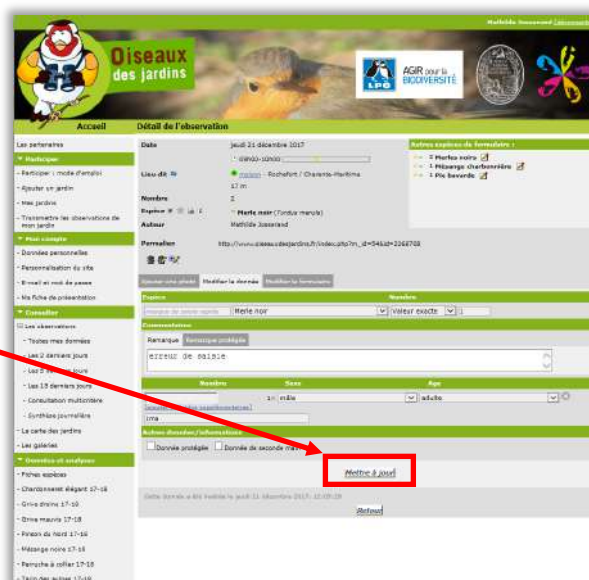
Mathilde Jousserand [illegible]

Oiseaux des jardins

LPO

AGIR pour la BIODIVERSITÉ

Accueil

Détail de l'observation

Les partenaires

Participer

- Participer : mode d'emploi
- Ajouter un jardin
- Mes jardins
- Transmettre les observations de mon jardin

Mon compte

- Données personnelles
- Personnalisation du site
- E-mail et mot de passe
- Ma fiche de présentation

Consulter

Les observations
- Toutes mes données
- Les 2 derniers jours
- Les 5 derniers jours
- Les 15 derniers jours
- Consultation multicritère
- Synthèse journalière
- La carte des jardins
- Les galeries

Dossiers et analyses

- Fiches espèces
- Chardonneret élégant 17-18
- Grive draine 17-18
- Grive mauvis 17-18
- Pinson du Nord 17-18
- Mésange noire 17-18
- Perruche à collier 17-18
- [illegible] 17-18

Date | jeudi 21 décembre 2017
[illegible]

Lieu-dit | maison - Rochefort / Charente-Maritime
17 m

Nombre | 2

Espèce | Merle noir (Turdus merula)

Auteur | Mathilde Jousserand

Permalien | http://www.oiseauxdesjardins.fr/index.php?m_id=54&id=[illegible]

Autres espèces du formulaire :
1 Merle noir
1 Mésange charbonnière
1 Pic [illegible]

Ajouter une photo | Modifier la donnée | Modifier le formulaire

Espèce | Nombre
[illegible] | Merle noir | Valeur exacte | 1

Commentaires
Remarque | Remarque protégée
erreur de saisie

Nombre | Sexe | Age
1 x | mâle | adulte

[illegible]

Autres données/informations
Donnée protégée | Donnée de seconde main

Mettre à jour

Cette donnée a été insérée le jeudi 21 décembre 2017 - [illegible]

Retour